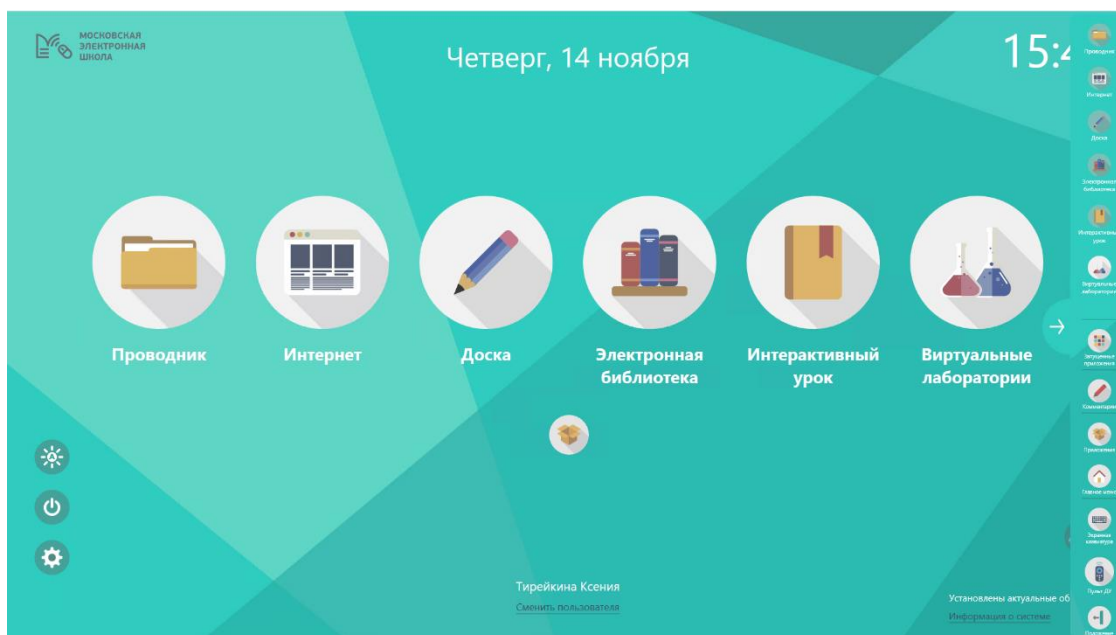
МОСКОВСКАЯ ЭЛЕКТРОННАЯ ШКОЛА

Четверг, 14 ноября

15:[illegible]

Проводник

Интернет

Доска

Электронная библиотека

Интерактивный урок

Виртуальные лаборатории

Тирейкина Ксения
Сменить пользователя

Установлены актуальные об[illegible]
Информация о системе

Проводник
Интернет
Доска
Электронная библиотека
Интерактивный урок
Виртуальные лаборатории
Запущенные приложения
Комментарии
Приложения
Главное меню
Экранная клавиатура
Пульт ДУ
Подсветка